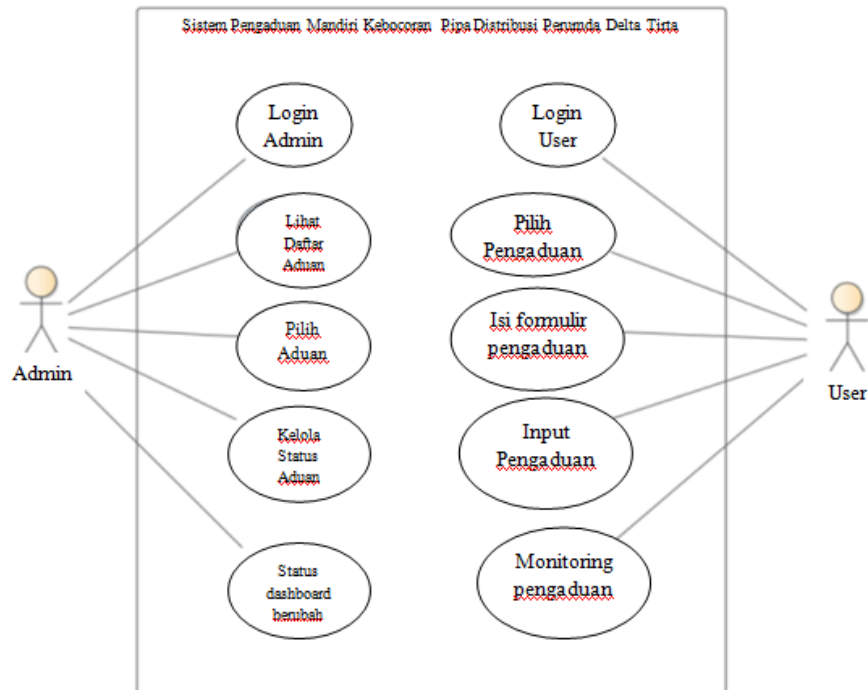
Sistem Pengaduan Mandiri Kebocoran Pipa Distribusi Perumda Delta Tirta

Login Admin

Lihat Daftar Aduan

Pilih Aduan

Kelola Status Aduan

Status dashboard berubah

Admin

Login User

Pilih Pengaduan

Isi formulir pengaduan

Input Pengaduan

Monitoring pengaduan

User